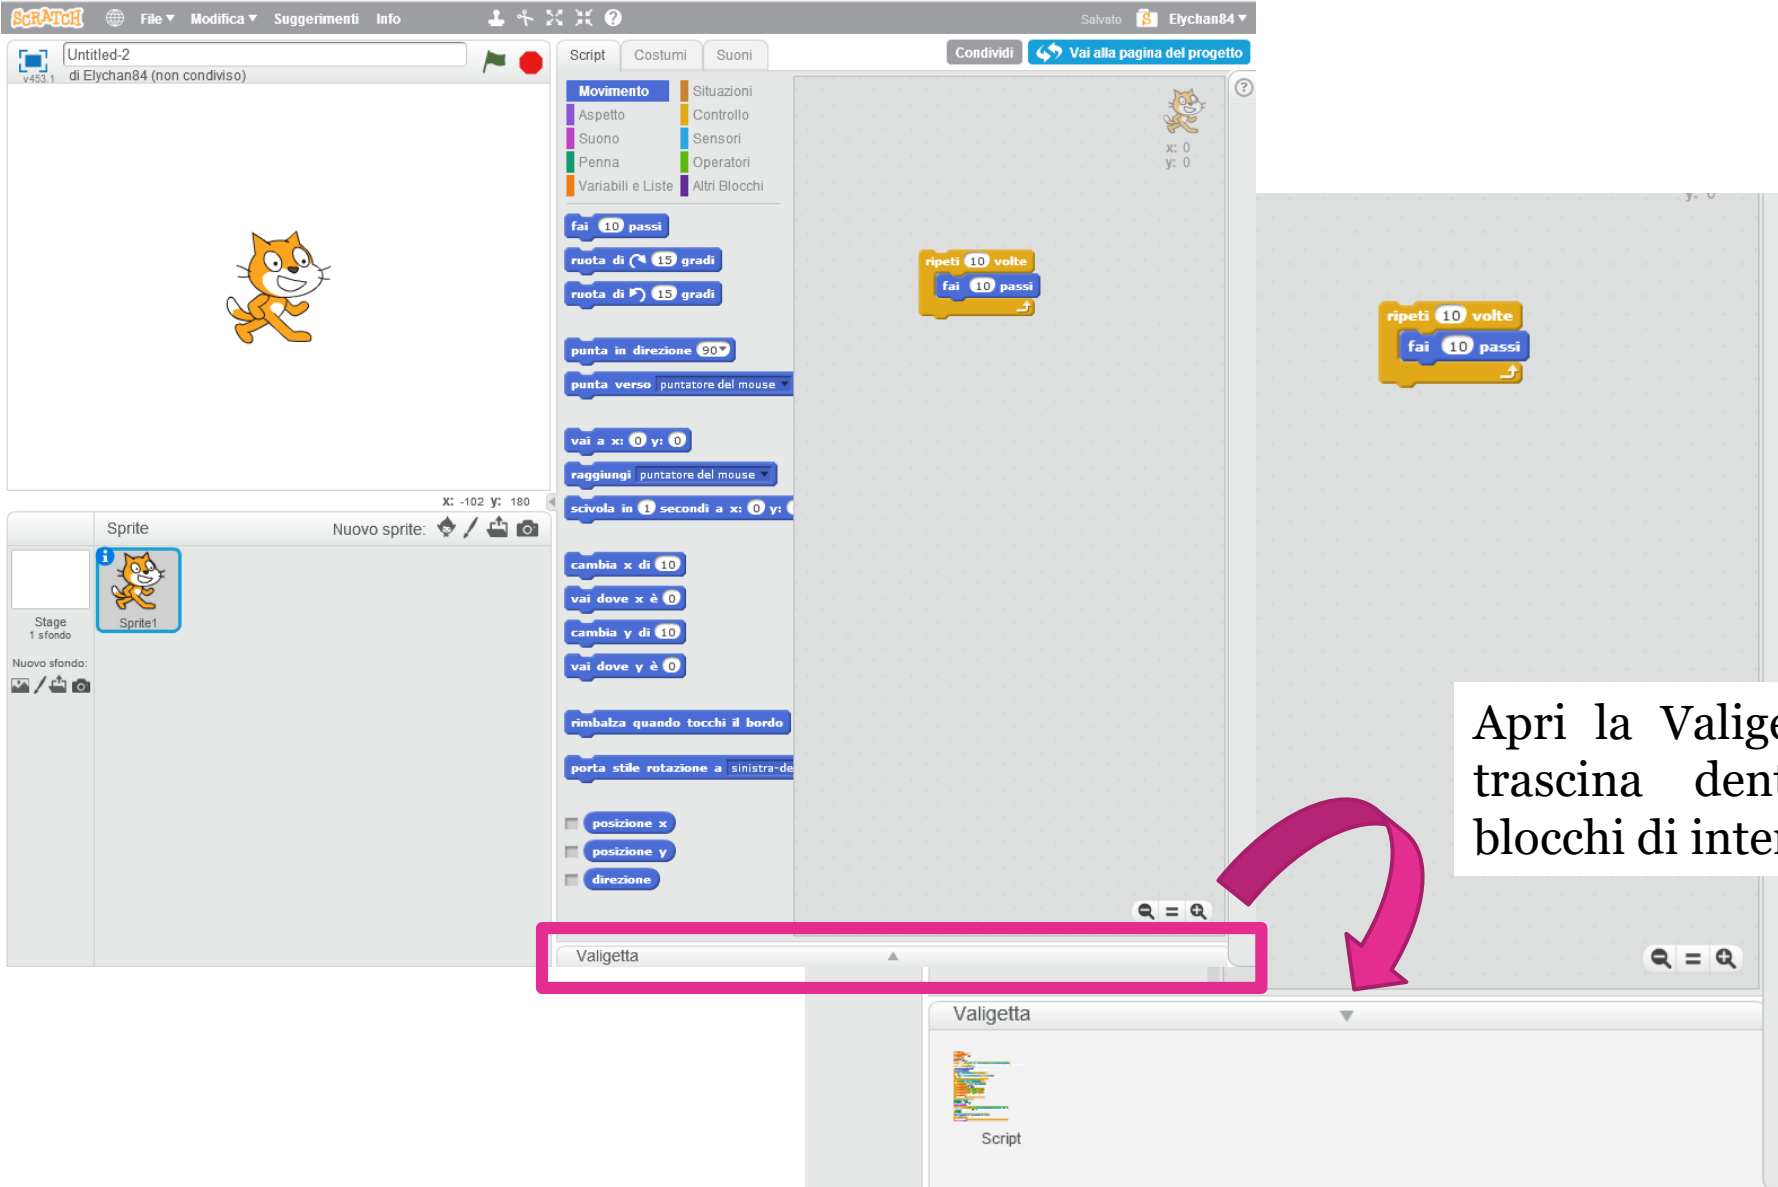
SCRATCH File ▾ Modifica ▾ Suggerimenti Info

Salvato Elychan84 ▾

Untitled-2
v453.1 di Elychan84 (non condiviso)

Script Costumi Suoni

Condividi Vai alla pagina del progetto

Movimento Situazioni
Aspetto Controllo
Suono Sensori
Penna Operatori
Variabili e Liste Altri Blocchi

fai 10 passi
ruota di 15 gradi
ruota di 15 gradi
punta in direzione 90
punta verso puntatore del mouse
vai a x: 0 y: 0
raggiungi puntatore del mouse
scivola in 1 secondi a x: 0 y:
cambia x di 10
vai dove x è 0
cambia y di 10
vai dove y è 0
rimbalza quando tocchi il bordo
porta stile rotazione a sinistra-de
posizione x
posizione y
direzione

x: 0
y: 0

ripeti 10 volte
fai 10 passi

x: -102 y: 180

Sprite Nuovo sprite:

Stage
1 sfondo

Sprite1

Nuovo sfondo:

Valigetta

ripeti 10 volte
fai 10 passi

Valigetta

Script

Apri la Valige
trascina dent
blocchi di inte